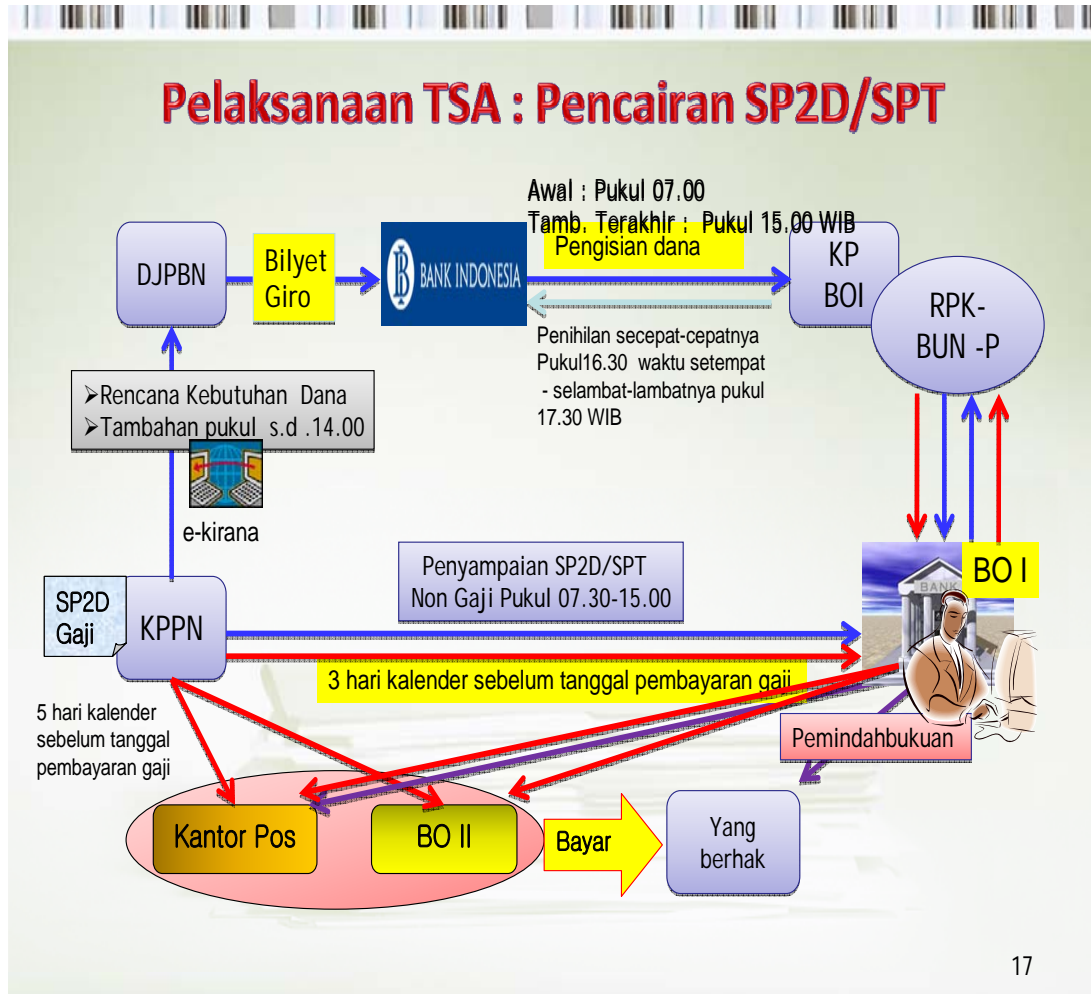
Pelaksanaan TSA : Pencairan SP2D/SPT

Awal : Pukul 07.00
Tamb. Terakhir : Pukul 15.00 WIB

DJPBN

Bilyet Giro

BANK INDONESIA

Pengisian dana

KP BOI

RPK-BUN -P

Penihilan secepat-cepatnya Pukul16.30 waktu setempat - selambat-lambatnya pukul 17.30 WIB

➢Rencana Kebutuhan Dana
➢Tambahan pukul s.d .14.00

e-kirana

Penyampaian SP2D/SPT Non Gaji Pukul 07.30-15.00

BO I

SP2D Gaji

KPPN

3 hari kalender sebelum tanggal pembayaran gaji

5 hari kalender sebelum tanggal pembayaran gaji

Pemindahbukuan

Kantor Pos

BO II

Bayar

Yang berhak

17